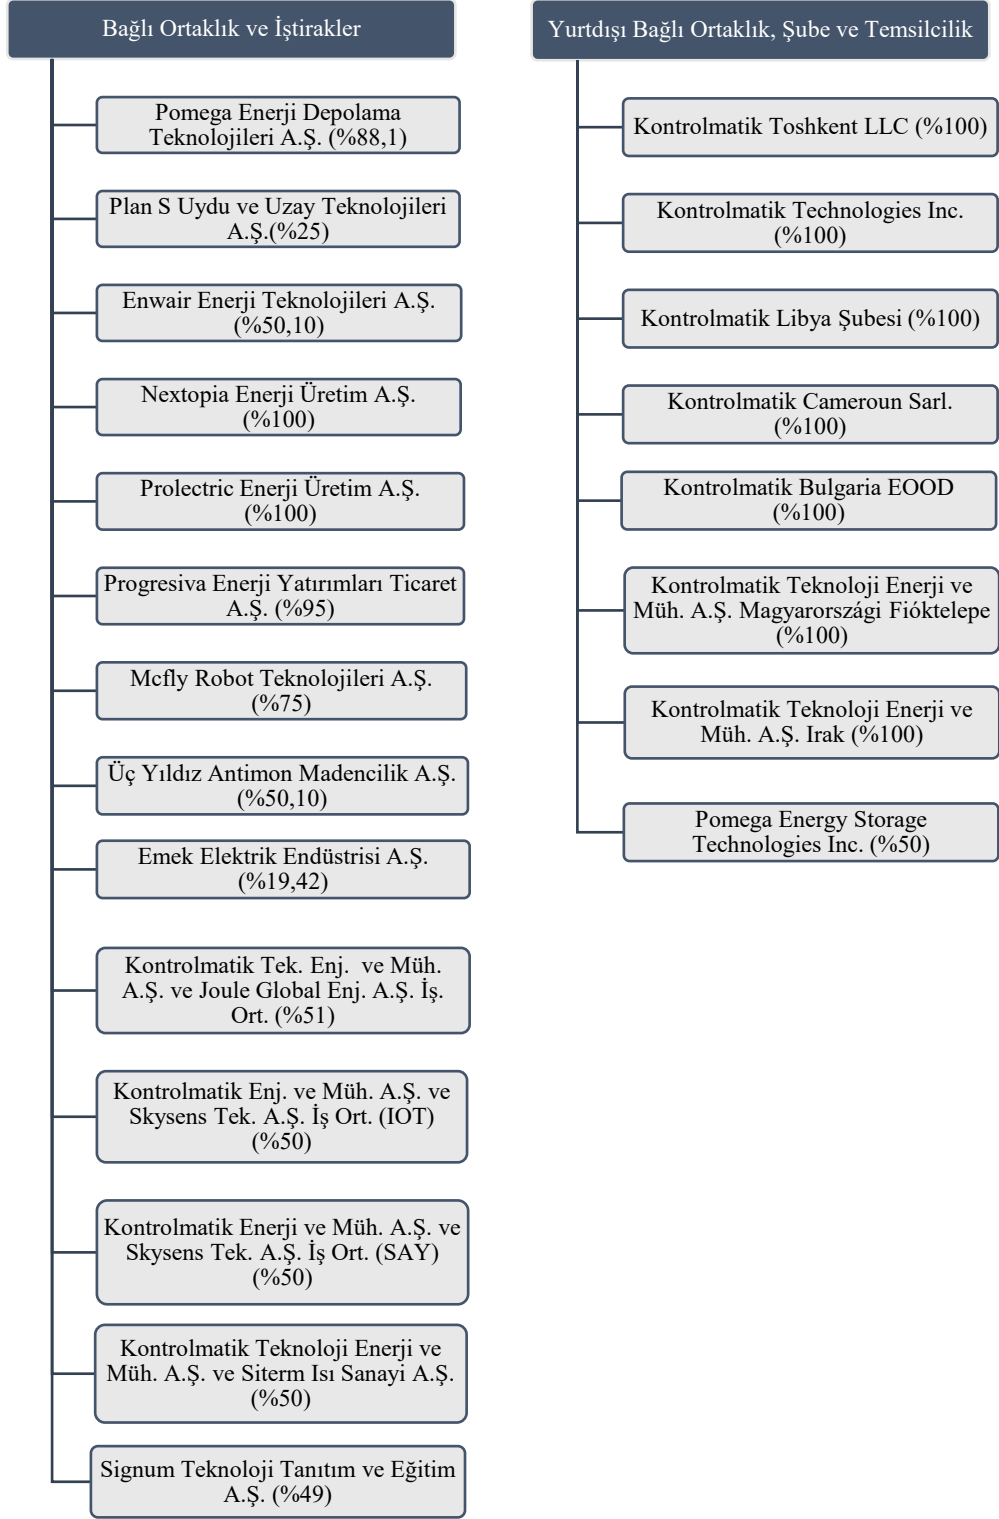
Bağlı Ortaklık ve İştirakler

Pomega Enerji Depolama Teknolojileri A.Ş. (%88,1)

Plan S Uydu ve Uzay Teknolojileri A.Ş.(%25)

Enwair Enerji Teknolojileri A.Ş. (%50,10)

Nextopia Enerji Üretim A.Ş. (%100)

Prolectric Enerji Üretim A.Ş. (%100)

Progresiva Enerji Yatırımları Ticaret A.Ş. (%95)

Mcfly Robot Teknolojileri A.Ş. (%75)

Üç Yıldız Antimon Madencilik A.Ş. (%50,10)

Emek Elektrik Endüstrisi A.Ş. (%19,42)

Kontrolmatik Tek. Enj. ve Müh. A.Ş. ve Joule Global Enj. A.Ş. İş. Ort. (%51)

Kontrolmatik Enj. ve Müh. A.Ş. ve Skysens Tek. A.Ş. İş Ort. (IOT) (%50)

Kontrolmatik Enerji ve Müh. A.Ş. ve Skysens Tek. A.Ş. İş Ort. (SAY) (%50)

Kontrolmatik Teknoloji Enerji ve Müh. A.Ş. ve Siterm Isı Sanayi A.Ş. (%50)

Signum Teknoloji Tanıtım ve Eğitim A.Ş. (%49)

Yurtdışı Bağlı Ortaklık, Şube ve Temsilcilik

Kontrolmatik Toshkent LLC (%100)

Kontrolmatik Technologies Inc. (%100)

Kontrolmatik Libya Şubesi (%100)

Kontrolmatik Cameroun Sarl. (%100)

Kontrolmatik Bulgaria EOOD (%100)

Kontrolmatik Teknoloji Enerji ve Müh. A.Ş. Magyarországi Fióktelepe (%100)

Kontrolmatik Teknoloji Enerji ve Müh. A.Ş. Irak (%100)

Pomega Energy Storage Technologies Inc. (%50)